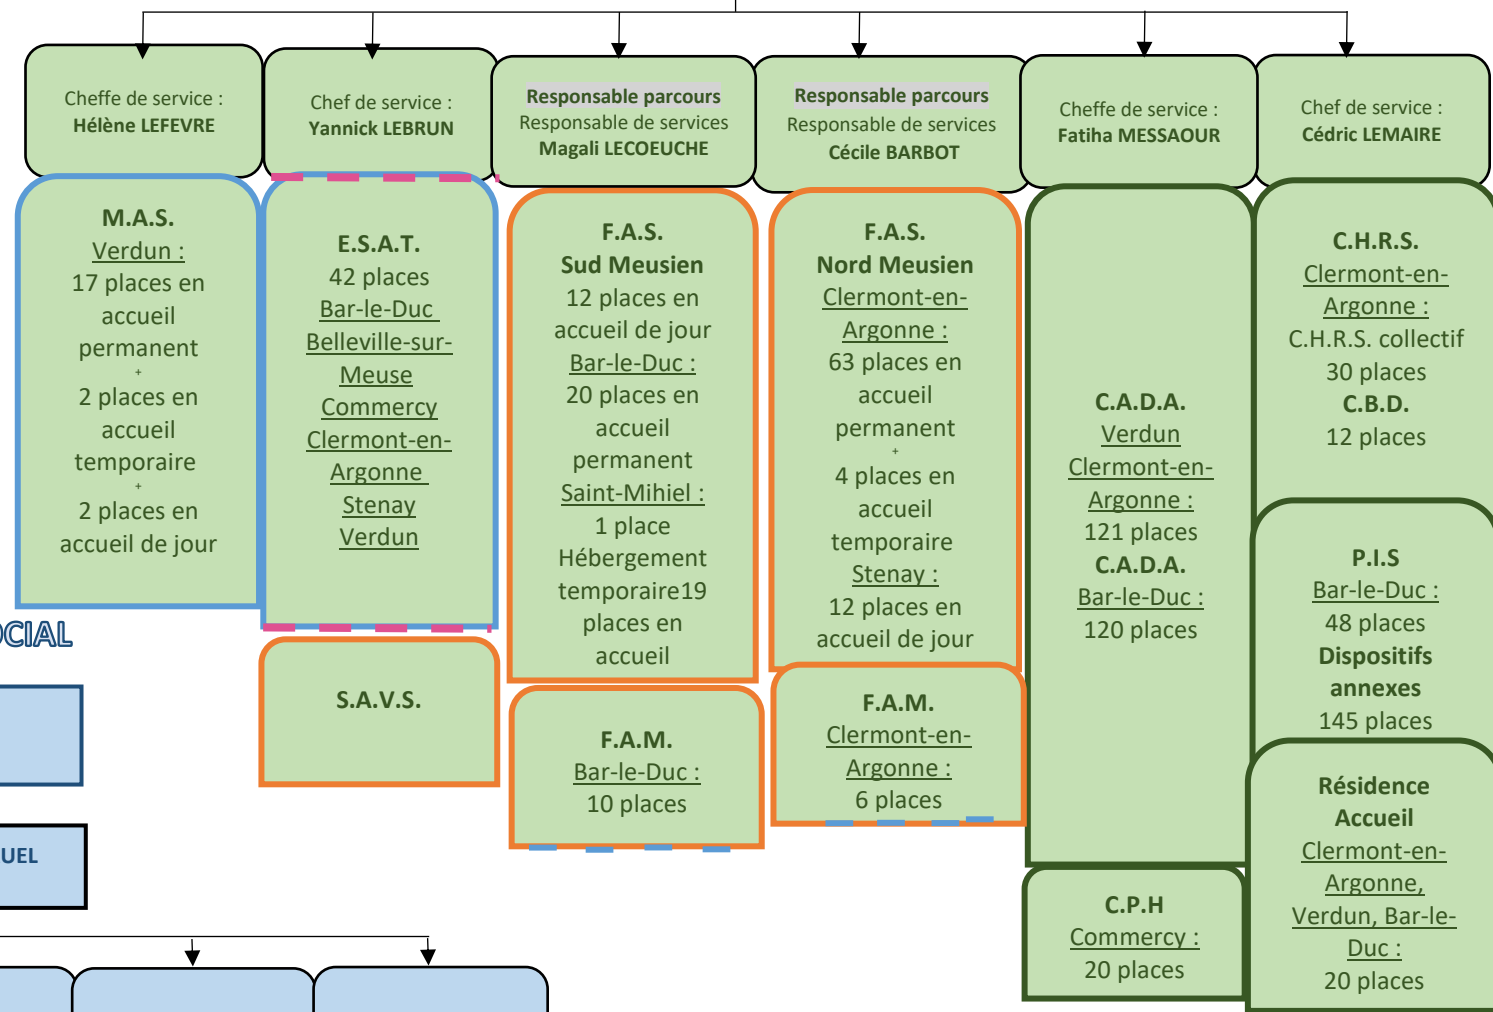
Cheffe de service :
Hélène LEFEVRE

Chef de service :
Yannick LEBRUN

Responsable parcours
Responsable de services
Magali LECOEUCHE

Responsable parcours
Responsable de services
Cécile BARBOT

Cheffe de service :
Fatiha MESSAOUR

Chef de service :
Cédric LEMAIRE

M.A.S.
Verdun :
17 places en accueil permanent
+
2 places en accueil temporaire
+
2 places en accueil de jour

E.S.A.T.
42 places
Bar-le-Duc
Belleville-sur-Meuse
Commercy
Clermont-en-Argonne
Stenay
Verdun

F.A.S.
Sud Meusien
12 places en accueil de jour
Bar-le-Duc :
20 places en accueil permanent
Saint-Mihiel :
1 place Hébergement temporaire19 places en accueil

F.A.S.
Nord Meusien
Clermont-en-Argonne :
63 places en accueil permanent
+
4 places en accueil temporaire
Stenay :
12 places en accueil de jour

C.A.D.A.
Verdun
Clermont-en-Argonne :
121 places
C.A.D.A.
Bar-le-Duc :
120 places

C.H.R.S.
Clermont-en-Argonne :
C.H.R.S. collectif
30 places
C.B.D.
12 places

OCIAL

S.A.V.S.

F.A.M.
Bar-le-Duc :
10 places

F.A.M.
Clermont-en-Argonne :
6 places

P.I.S
Bar-le-Duc :
48 places
Dispositifs annexes
145 places

UEL

C.P.H
Commercy :
20 places

Résidence Accueil
Clermont-en-Argonne, Verdun, Bar-le-Duc :
20 places